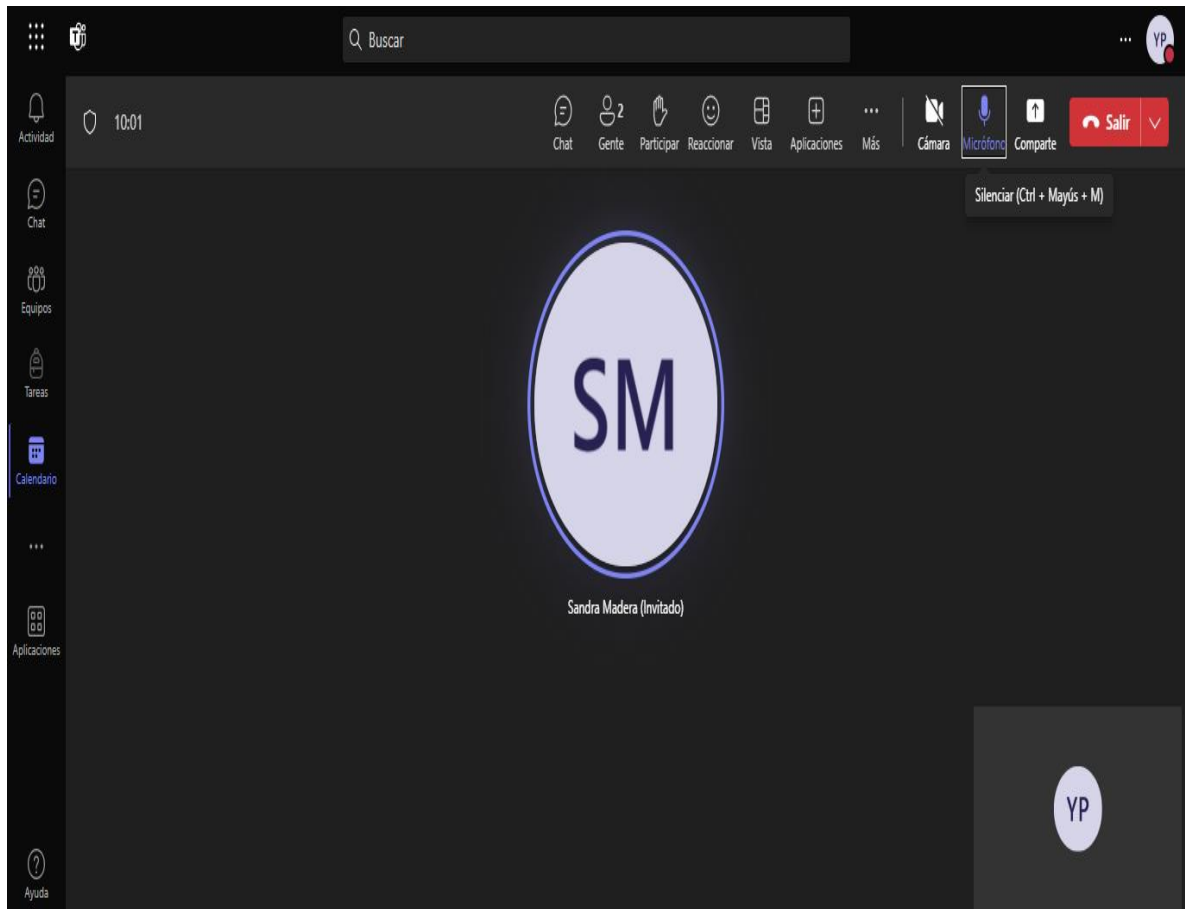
Buscar

... YP

Actividad

Chat

Equipos

Tareas

Calendario

...

Aplicaciones

Ayuda

10:01

Chat

2
Gente

Participar

Reaccionar

Vista

Aplicaciones

...
Más

Cámara

Micrófono

Comparte

Salir

Silenciar (Ctrl + Mayús + M)

SM

Sandra Madera (Invitado)

YP